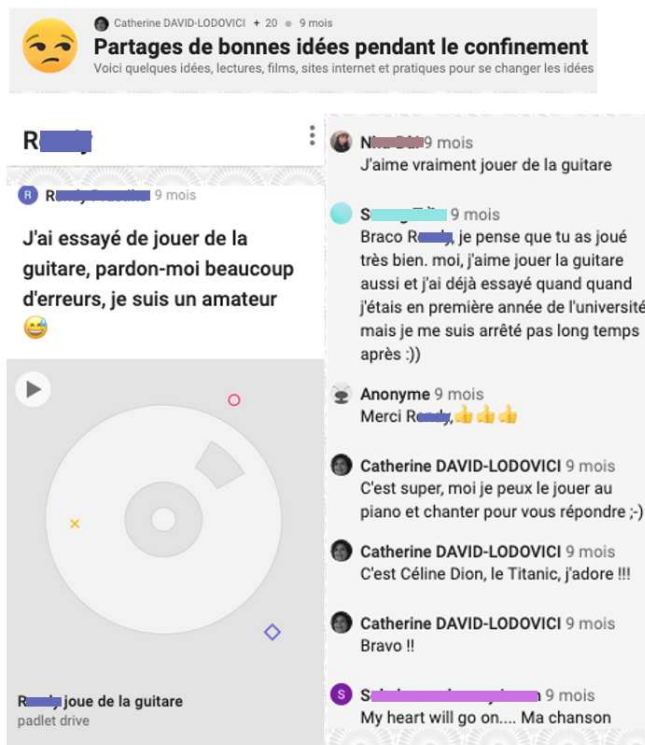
Catherine DAVID-LODOVICI • 20 • 9 mois

Partages de bonnes idées pendant le confinement

Voici quelques idées, lectures, films, sites internet et pratiques pour se changer les idées

R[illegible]

R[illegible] 9 mois

J'ai essayé de jouer de la guitare, pardon-moi beaucoup d'erreurs, je suis un amateur 😅

R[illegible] joue de la guitare

padlet drive

N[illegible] 9 mois

J'aime vraiment jouer de la guitare

S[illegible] 9 mois

Braco R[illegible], je pense que tu as joué très bien. moi, j'aime jouer la guitare aussi et j'ai déjà essayé quand quand j'étais en première année de l'université mais je me suis arrêté pas long temps après :))

Anonyme 9 mois

Merci R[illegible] 👍👍👍

Catherine DAVID-LODOVICI 9 mois

C'est super, moi je peux le jouer au piano et chanter pour vous répondre ;-)

Catherine DAVID-LODOVICI 9 mois

C'est Céline Dion, le Titanic, j'adore !!!

Catherine DAVID-LODOVICI 9 mois

Bravo !!

S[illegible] 9 mois

My heart will go on.... Ma chanson